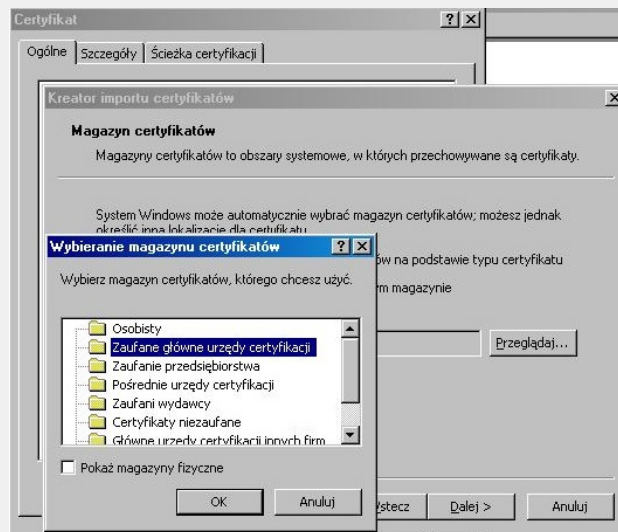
Certyfikat

?
X

Ogólne | Szczegóły | Ścieżka certyfikacji

Kreator importu certyfikatów

X

Magazyn certyfikatów

Magazyny certyfikatów to obszary systemowe, w których przechowywane są certyfikaty.

System Windows może automatycznie wybrać magazyn certyfikatów; możesz jednak określić inną lokalizację dla certyfikatu.

ów na podstawie typu certyfikatu

m magazynie

Przeglądaj...

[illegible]stecz

Dalej >

Anuluj

Wybieranie magazynu certyfikatów

?
X

Wybierz magazyn certyfikatów, którego chcesz użyć.

Osobisty
Zaufane główne urzędy certyfikacji
Zaufanie przedsiębiorstwa
Pośrednie urzędy certyfikacji
Zaufani wydawcy
Certyfikaty niezaufane
Główne urzędy certyfikacji innych firm

Pokaż magazyny fizyczne

OK

Anuluj